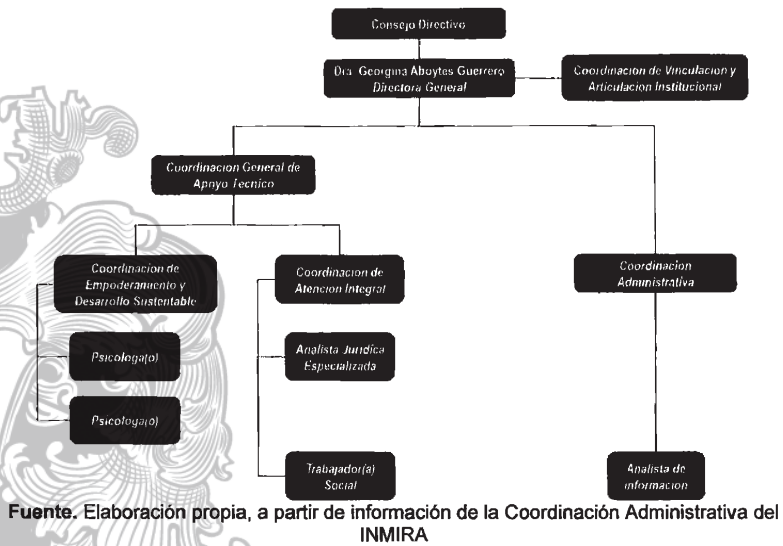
Consejo Directivo

Dra. Georgina Aboytes Guerrero
Directora General

Coordinacion de Vinculacion y Articulacion Institucional

Coordinacion General de Apoyo Tecnico

Coordinacion de Empoderamiento y Desarrollo Sustentable

Psicologa(o)

Psicologa(o)

Coordinacion de Atencion Integral

Analista Juridica Especializada

Trabajador(a) Social

Coordinacion Administrativa

Analista de informacion

Fuente. Elaboración propia, a partir de información de la Coordinación Administrativa del INMIRA